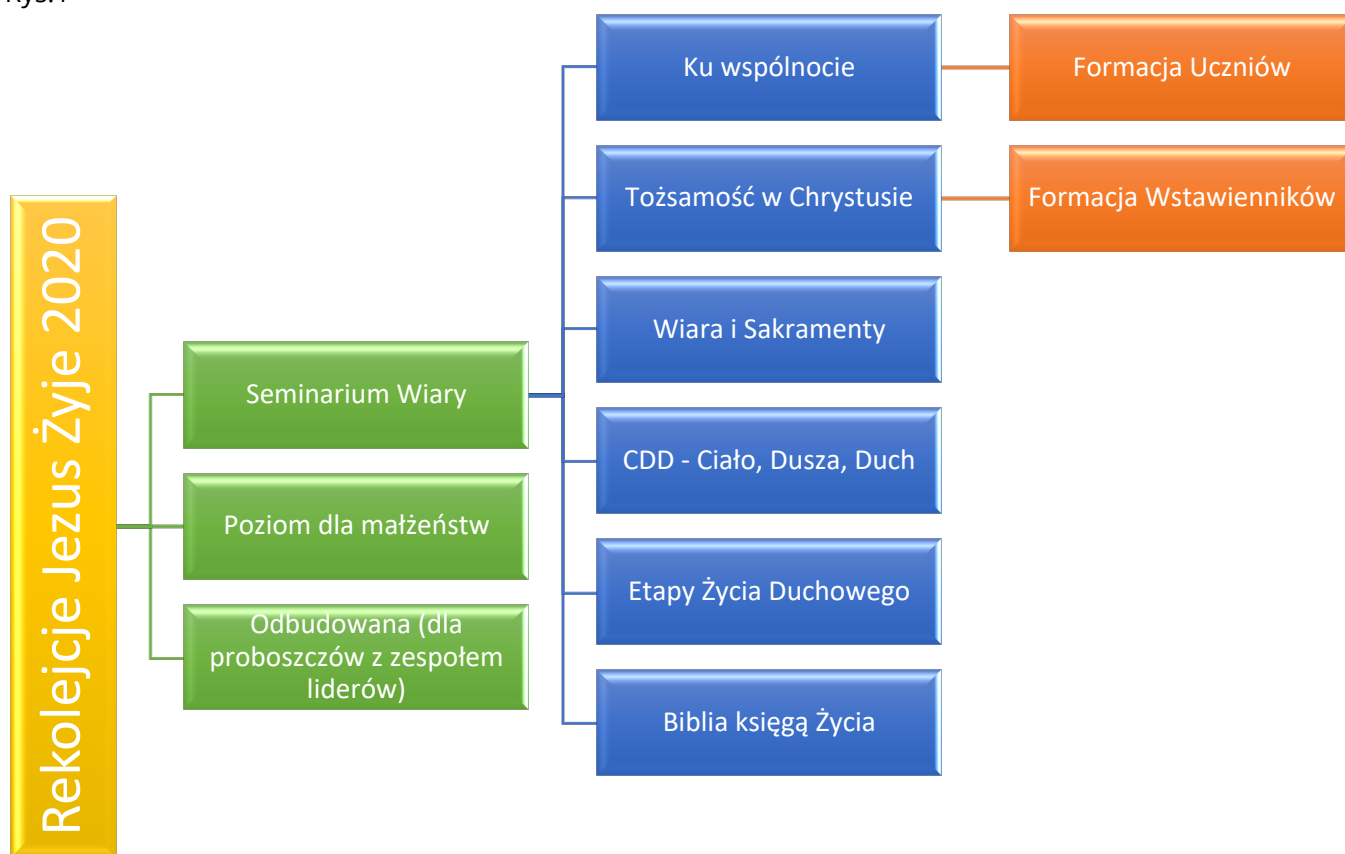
Rys.1

Rekolejcje Jezus Żyje 2020

Seminarium Wiary

Poziom dla małżeństw

Odbudowana (dla proboszczów z zespołem liderów)

Ku wspólnocie

Tożsamość w Chrystusie

Wiara i Sakramenty

CDD - Ciało, Dusza, Duch

Etapy Życia Duchowego

Biblia księgą Życia

Formacja Uczniów

Formacja Wstawienników